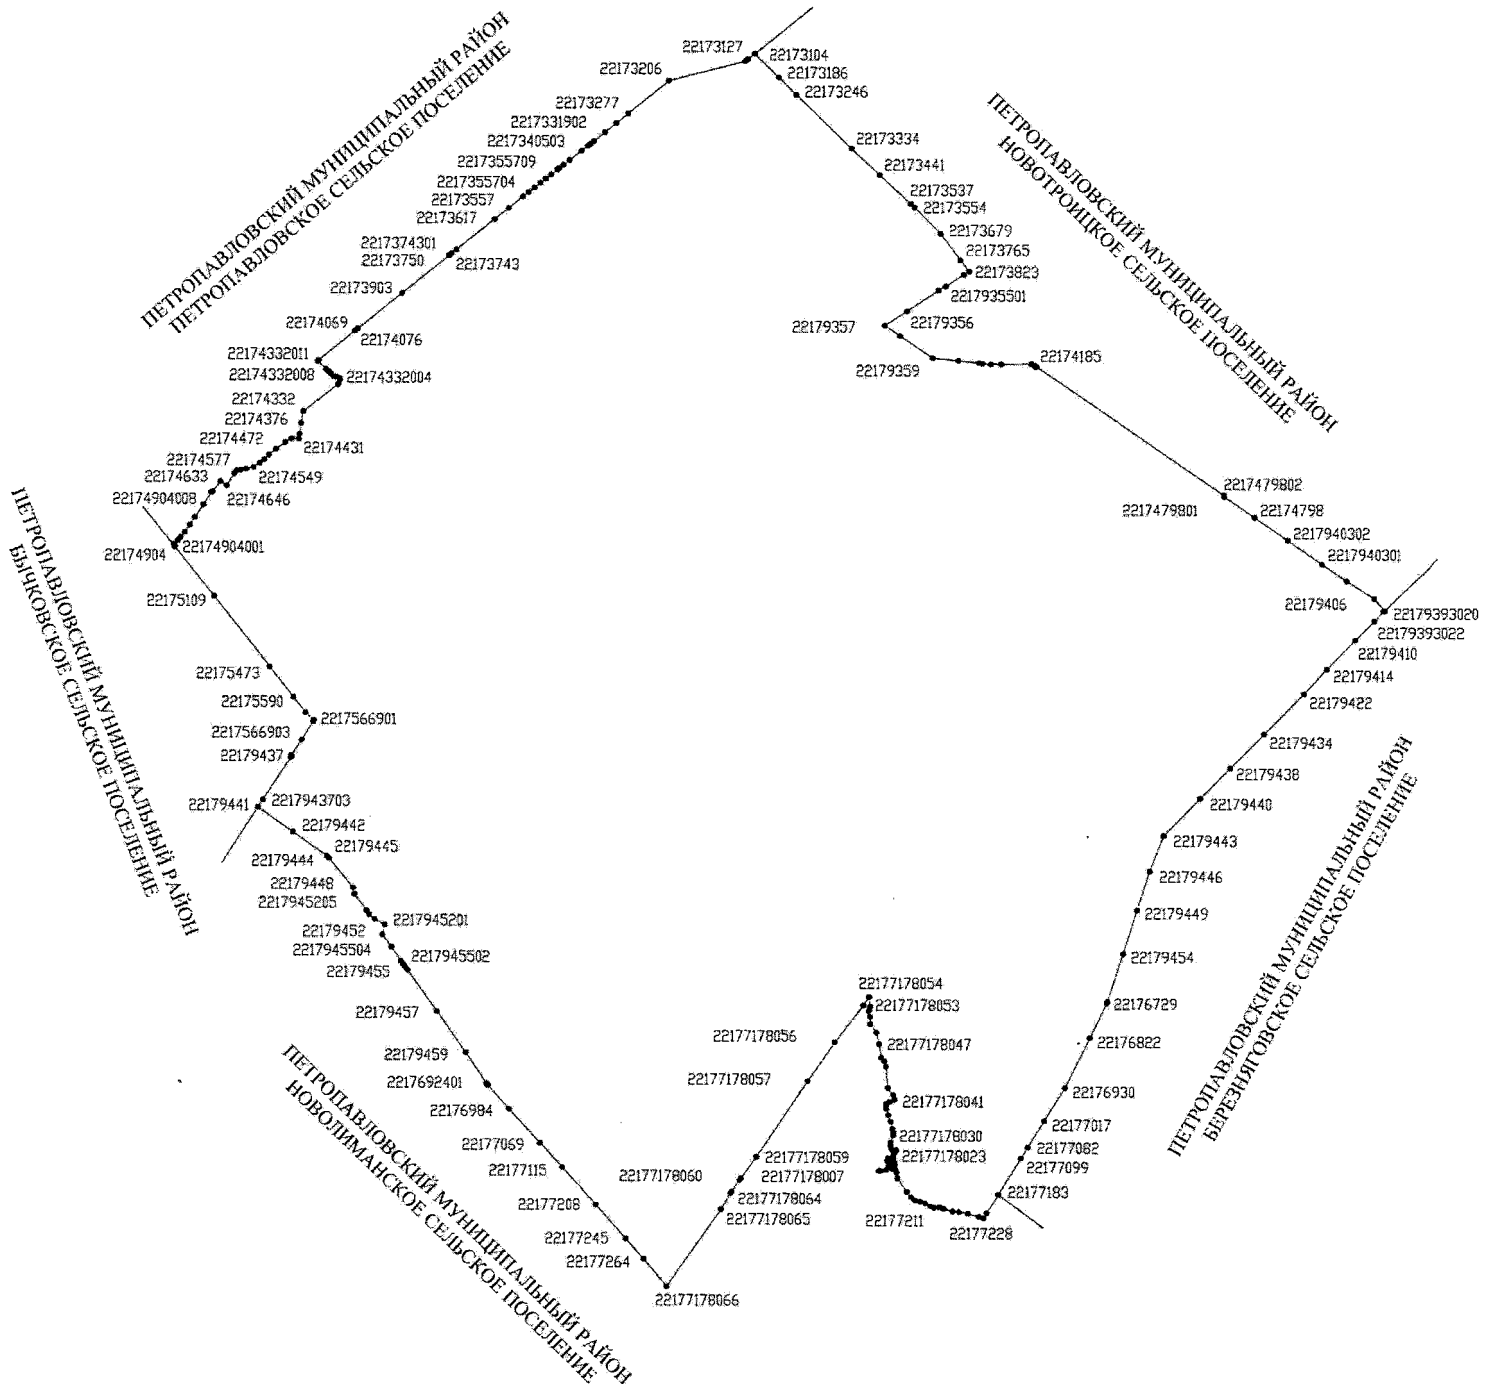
ПЕТРОПАВЛОВСКИЙ МУНИЦИПАЛЬНЫЙ РАЙОН
ПЕТРОПАВЛОВСКОЕ СЕЛЬСКОЕ ПОСЕЛЕНИЕ

22173127
22173206
22173277
22173331902
22173340503
22173355709
22173355704
22173557
22173617
22173374301
22173750
22173743
22173903
22174069
22174076
22174332011
22174332008
22174332004
22174332
22174376
22174472
22174431
22174577
22174633
22174549
22174904008
22174646
22174904
22174904001

22173104
22173186
22173246
22173334
22173441
22173537
22173554
22173679
22173765
22173823
2217935501
22179357
22179356
22179359
22174185

ПЕТРОПАВЛОВСКИЙ МУНИЦИПАЛЬНЫЙ РАЙОН
НОВОТРОИЦКОЕ СЕЛЬСКОЕ ПОСЕЛЕНИЕ

2217479802
2217479801
22174798
2217940302
2217940301
22179406
22179393020
22179393022
22179410
22179414
22179422
22179434
22179438
22179440
22179443
22179446
22179449
22179454
22176729
22176822
22176930
22177017
22177082
22177099
22177183
22177228
22177211

ПЕТРОПАВЛОВСКИЙ МУНИЦИПАЛЬНЫЙ РАЙОН
БЕРЕЗНЯГОВСКОЕ СЕЛЬСКОЕ ПОСЕЛЕНИЕ

ПЕТРОПАВЛОВСКИЙ МУНИЦИПАЛЬНЫЙ РАЙОН
БЫЧКОВСКОЕ СЕЛЬСКОЕ ПОСЕЛЕНИЕ

22175109
22175473
22175590
2217566901
2217566903
22179437
22179441
2217943703
22179442
22179445
22179444
22179448
2217945205
2217945201
22179452
2217945504
2217945502
22179455
22179457
22179459
2217692401
22176984
22177069
22177115
22177208
22177245
22177264
22177178066

ПЕТРОПАВЛОВСКИЙ МУНИЦИПАЛЬНЫЙ РАЙОН
НОВОЛИМАНСКОЕ СЕЛЬСКОЕ ПОСЕЛЕНИЕ

22177178060
22177178056
22177178057
22177178059
22177178007
22177178064
22177178065
22177178054
22177178053
22177178047
22177178041
22177178030
22177178023